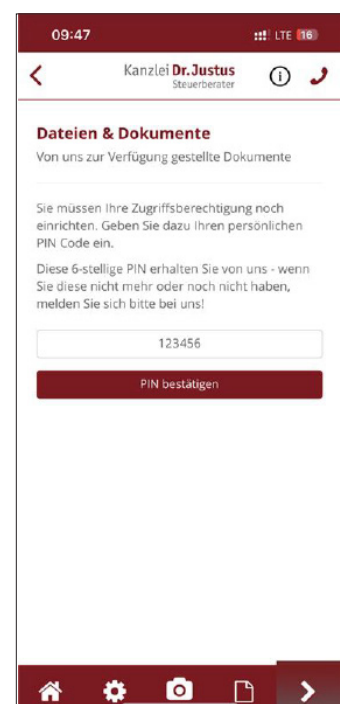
09:47

LTE 16

Kanzlei Dr. Justus
Steuerberater

Dateien & Dokumente

Von uns zur Verfügung gestellte Dokumente

Sie müssen Ihre Zugriffsberechtigung noch einrichten. Geben Sie dazu Ihren persönlichen PIN Code ein.

Diese 6-stellige PIN erhalten Sie von uns - wenn Sie diese nicht mehr oder noch nicht haben, melden Sie sich bitte bei uns!

123456

PIN bestätigen